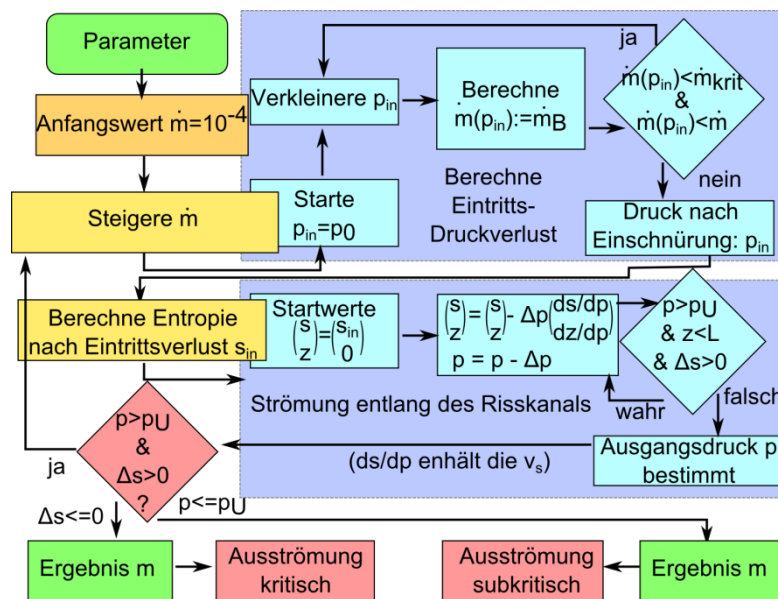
Parameter

Anfangswert $\dot{m}=10^{-4}$

Steigere $\dot{m}$

Verkleinere $p_{in}$

Berechne $\dot{m}(p_{in}):=\dot{m}_B$

ja

$\dot{m}(p_{in})<\dot{m}_{krit}$ & $\dot{m}(p_{in})<\dot{m}$

nein

Starte $p_{in}=p_0$

Berechne Eintritts-Druckverlust

Druck nach Einschnürung: $p_{in}$

Berechne Entropie nach Eintrittsverlust $s_{in}$

Startwerte $\begin{pmatrix}s\\z\end{pmatrix}=\begin{pmatrix}s_{in}\\0\end{pmatrix}$

$\begin{pmatrix}s\\z\end{pmatrix}=\begin{pmatrix}s\\z\end{pmatrix}-\Delta p\begin{pmatrix}ds/dp\\dz/dp\end{pmatrix}$
$p = p - \Delta p$

$p>p_U$ & $z<L$ & $\Delta s>0$

Strömung entlang des Risskanals

wahr

falsch

ja

$p>p_U$ & $\Delta s>0$ ?

Ausgangsdruck p bestimmt

(ds/dp enhält die $v_s$)

$\Delta s<=0$

$p<=p_U$

Ergebnis m

Ausströmung kritisch

Ausströmung subkritisch

Ergebnis m